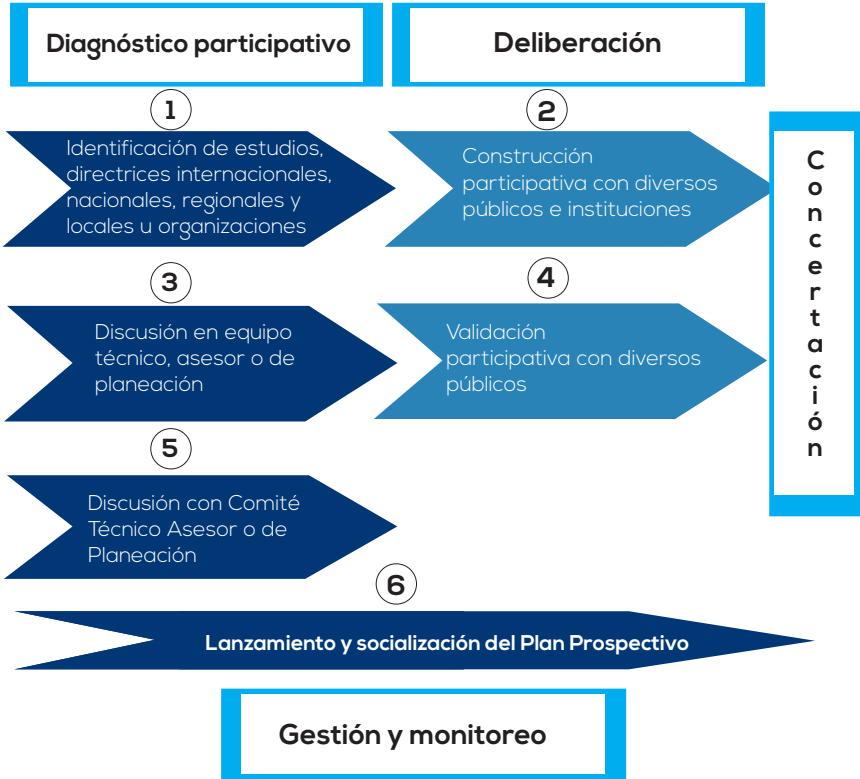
Diagnóstico participativo

Deliberación

1

Identificación de estudios, directrices internacionales, nacionales, regionales y locales u organizaciones

2

Construcción participativa con diversos públicos e instituciones

Concertación

3

Discusión en equipo técnico, asesor o de planeación

4

Validación participativa con diversos públicos

5

Discusión con Comité Técnico Asesor o de Planeación

6

Lanzamiento y socialización del Plan Prospectivo

Gestión y monitoreo